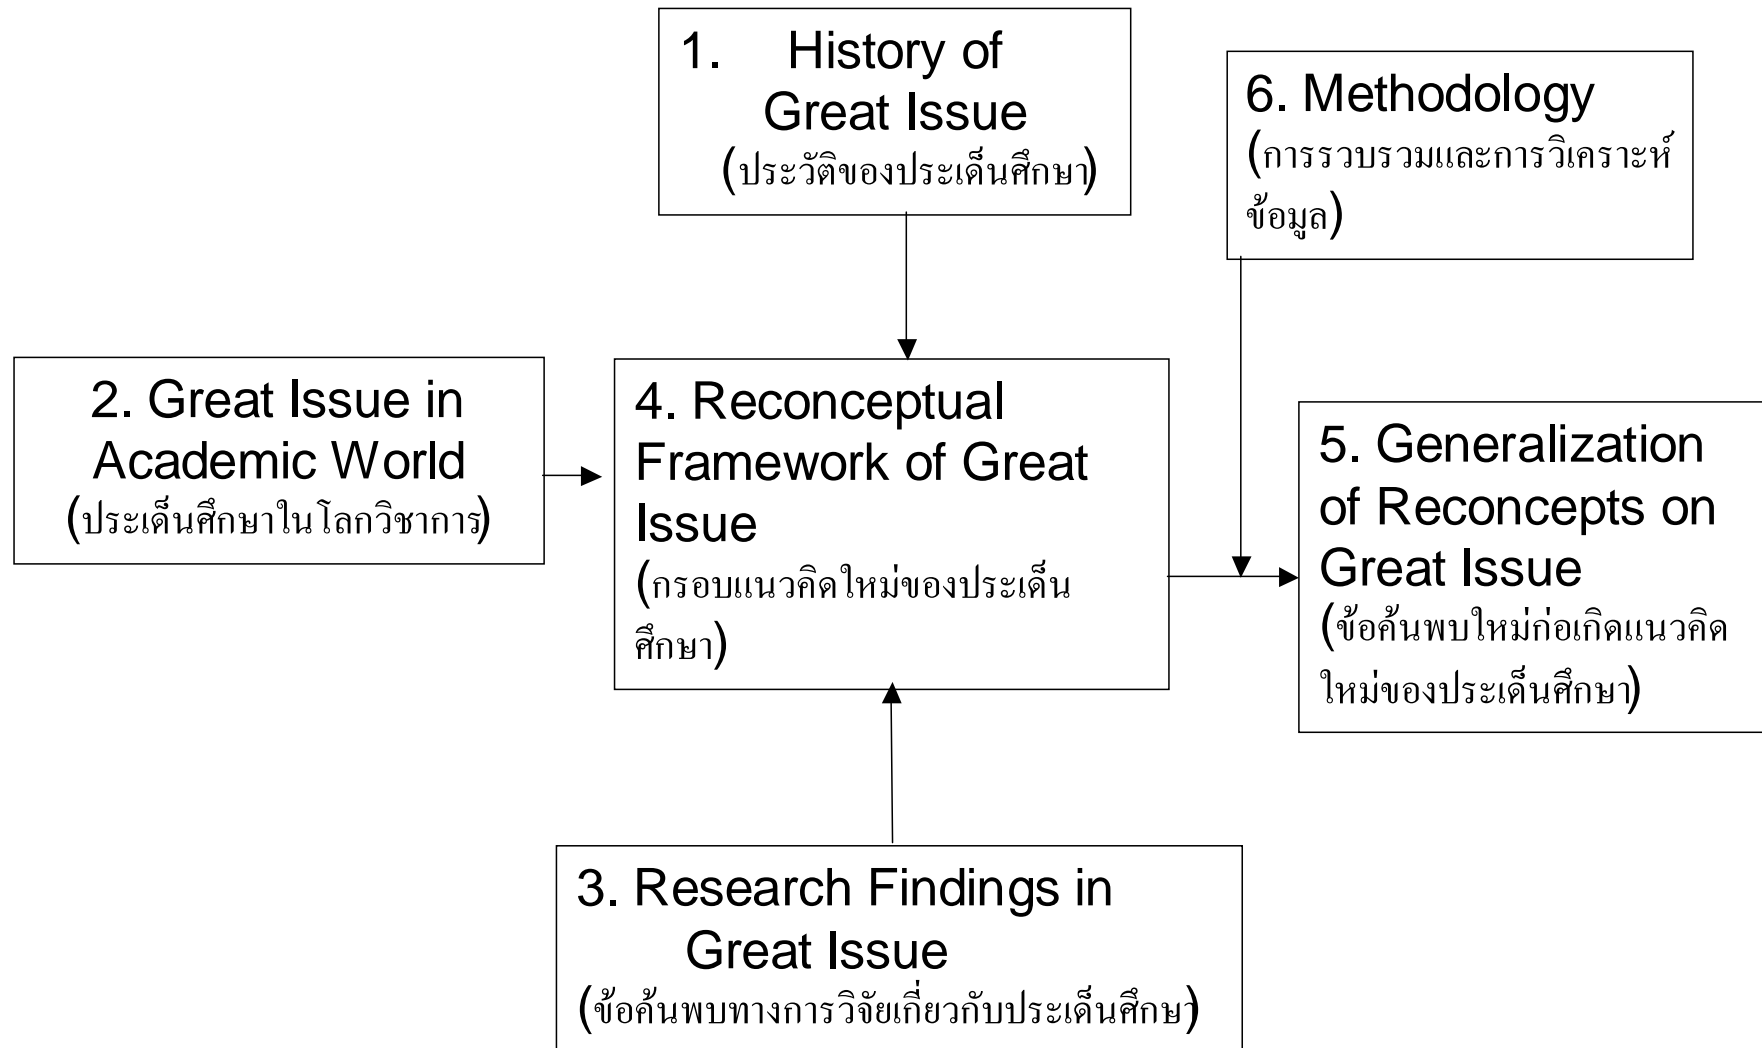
1. History of Great Issue
(ประวัติของประเด็นศึกษา)

6. Methodology
(การรวบรวมและการวิเคราะห์ข้อมูล)

2. Great Issue in Academic World
(ประเด็นศึกษาในโลกวิชาการ)

4. Reconceptual Framework of Great Issue
(กรอบแนวคิดใหม่ของประเด็นศึกษา)

5. Generalization of Reconcepts on Great Issue
(ข้อค้นพบใหม่ก่อเกิดแนวคิดใหม่ของประเด็นศึกษา)

3. Research Findings in Great Issue
(ข้อค้นพบทางการวิจัยเกี่ยวกับประเด็นศึกษา)